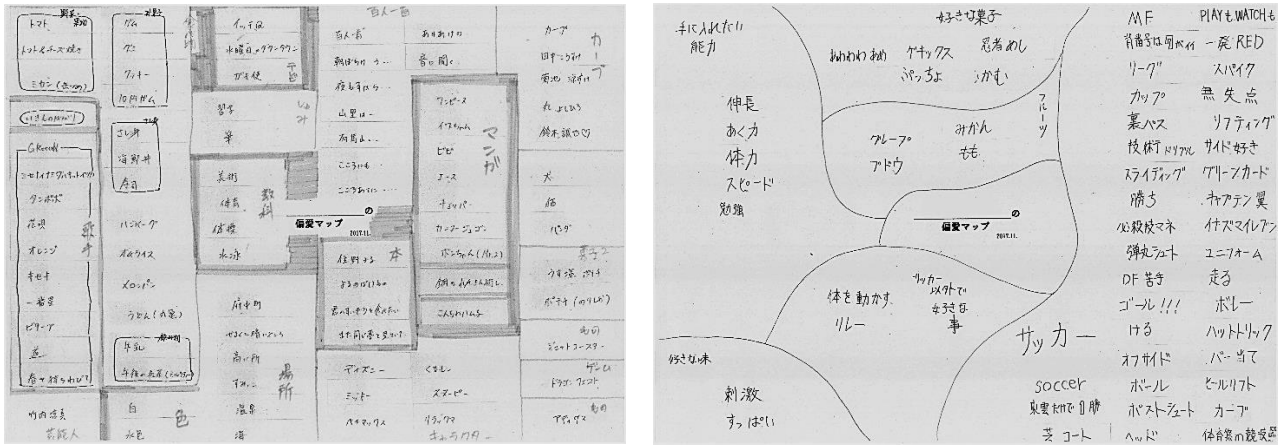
野菜 果物
トマト
トマトイチゴ焼き
ミカン(きゃの)

ガム
グミ
ヴィトー
10円ガム

イッチ家
水曜日のダウンタウン
ガキ使
テレビ

百人一首
百人一首
あきのたの
ちはやふる
山里は…
有馬山…
こころにも
こころあてに…

あきあけの
音に聞く

カーブ
カーブ
回すつなげ
両足 揃えず
右 よじれる
鈴木誠也♡

(いきものがかり)
GReeeeN
ニセモノスター ヴィトゥイン
タンポポ
花咲
オレンジ
キセキ
一番星
ピリーア
愛
春々待ちわびて
歌手

さしみ
海鮮丼
寿司

習字
筆
しゅみ

美術
体育
保健
水泳
教科

偏愛マップ の
2017.11.

ワンピース
イナズマン
ピピ
ヨース
チョッパー
カーター・ゴブ
マンガ

犬
猫
パグ

ハンバーグ
オムライス
メロンパン
うどん(肉食)

牛乳
牛乳の紙蓋(カルパス)

体育する
まなかいやなん
君の使い方…
まず何か本を買かで
本
ポンちゃん(ハゲ)
鈴木のおかしのやさ
こんなりハムエ

菓子
うす塩 ポテチ
ポテチ(のりしお)

動物
ジェットコースター
ゲーム
ドラゴンフェスト

府中市
せなくい勝(?)
高い所
すみっこ
温泉
海
場所

ディズニー
ミッキー
ベイマックス

くまモン
スヌーピー
グラッツマ
キャラクター

アディダス
和物

竹内涼真
芸能人
白
水色
色

手に入れたい
能力
伸長
あく力
体力
スピード
跳躍

好きな菓子
あわわわあめ ゲキックス 忍者めし
ぷっちょ つかむ

グレープ
ブドウ
みかん
もも
フルーツ

偏愛マップ の
2017.11.

体を動かす
リレー

サッカー以外で好きな事

好きな味
刺激
すっぱい

サッカー
soccer
東京都で1勝
芝コート

MF
背番号は何代(?)
リーグ
カップ
裏パス
技術ドリブル
スライディング
勝ち
必殺技マネ
弾丸シュート
DF苦手
ゴール!!!
ける
オフサイド
ボール
ポストシュート
ヘッド

PLAYもWATCHも
一発RED
スパイク
無失点
リフティング
サイド好き
グリーンカード
キャプテン翼
イナズマイレブン
ユニフォーム
走る
ボレー
ハットトリック
バー当て
ヒールリフト
カーブ
体育祭の競技